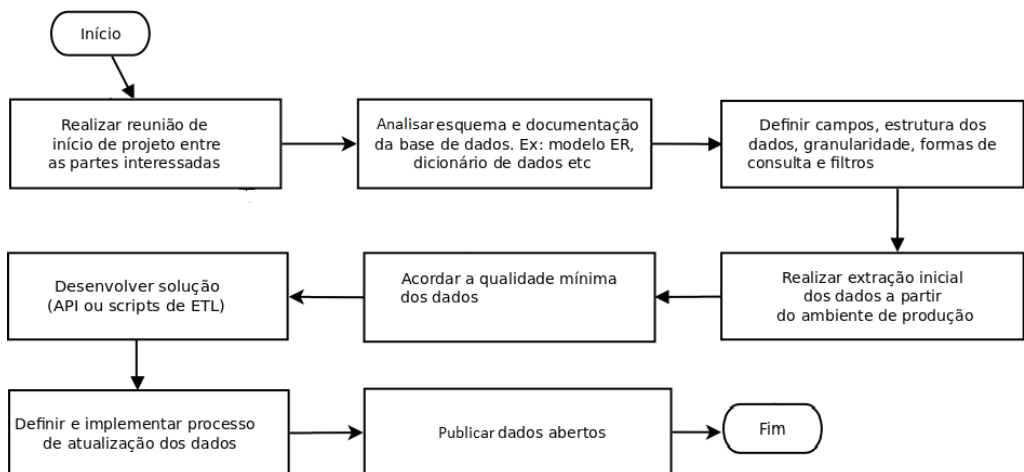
Início

Realizar reunião de início de projeto entre as partes interessadas

Analisar esquema e documentação da base de dados. Ex: modelo ER, dicionário de dados etc

Definir campos, estrutura dos dados, granularidade, formas de consulta e filtros

Realizar extração inicial dos dados a partir do ambiente de produção

Acordar a qualidade mínima dos dados

Desenvolver solução (API ou scripts de ETL)

Definir e implementar processo de atualização dos dados

Publicar dados abertos

Fim